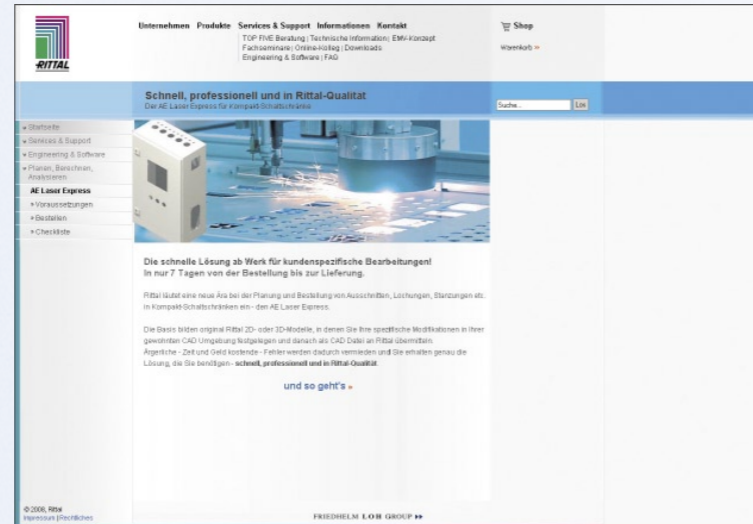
RITTAL

Unternehmen Produkte Services & Support Informationen Kontakt

TOP FIVE Beratung | Technische Information | EMV-Konzept
Fachseminare | Online-Kolleg | Downloads
Engineering & Software | FAQ

Shop

Warenkorb »

Schnell, professionell und in Rittal-Qualität

Der AE Laser Express für Kompakt-Schaltschränke

Suche... Los

» Startseite
» Services & Support
» Engineering & Software
» Planen, Berechnen, Analysieren
AE Laser Express
» Voraussetzungen
» Bestellen
» Checkliste

Die schnelle Lösung ab Werk für kundenspezifische Bearbeitungen!
In nur 7 Tagen von der Bestellung bis zur Lieferung.

Rittal läutet eine neue Ära bei der Planung und Bestellung von Ausschnitten, Lochungen, Stanzungen etc. in Kompakt-Schaltschränken ein - den AE Laser Express.

Die Basis bilden original Rittal 2D- oder 3D-Modelle, in denen Sie Ihre spezifischen Modifikationen in Ihrer gewohnten CAD Umgebung festgelegen und danach als CAD Datei an Rittal übermitteln. Ärgerliche - Zeit und Geld kostende - Fehler werden dadurch vermieden und Sie erhalten genau die Lösung, die Sie benötigen - schnell, professionell und in Rittal-Qualität.

und so geht's »

© 2006, Rittal
Impressum | Rechtliches

FRIEDHELM LOH GROUP »